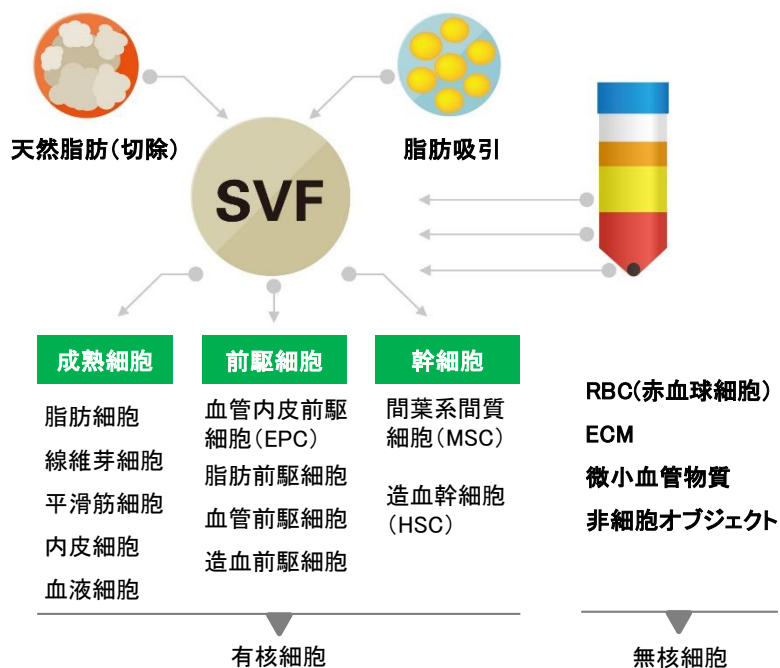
天然脂肪(切除)

脂肪吸引

SVF

成熟細胞

脂肪細胞
線維芽細胞
平滑筋細胞
内皮細胞
血液細胞

前駆細胞

血管内皮前駆細胞(EPC)
脂肪前駆細胞
血管前駆細胞
造血前駆細胞

幹細胞

間葉系間質細胞(MSC)

造血幹細胞(HSC)

RBC(赤血球細胞)
ECM
微小血管物質
非細胞オブジェクト

有核細胞

無核細胞